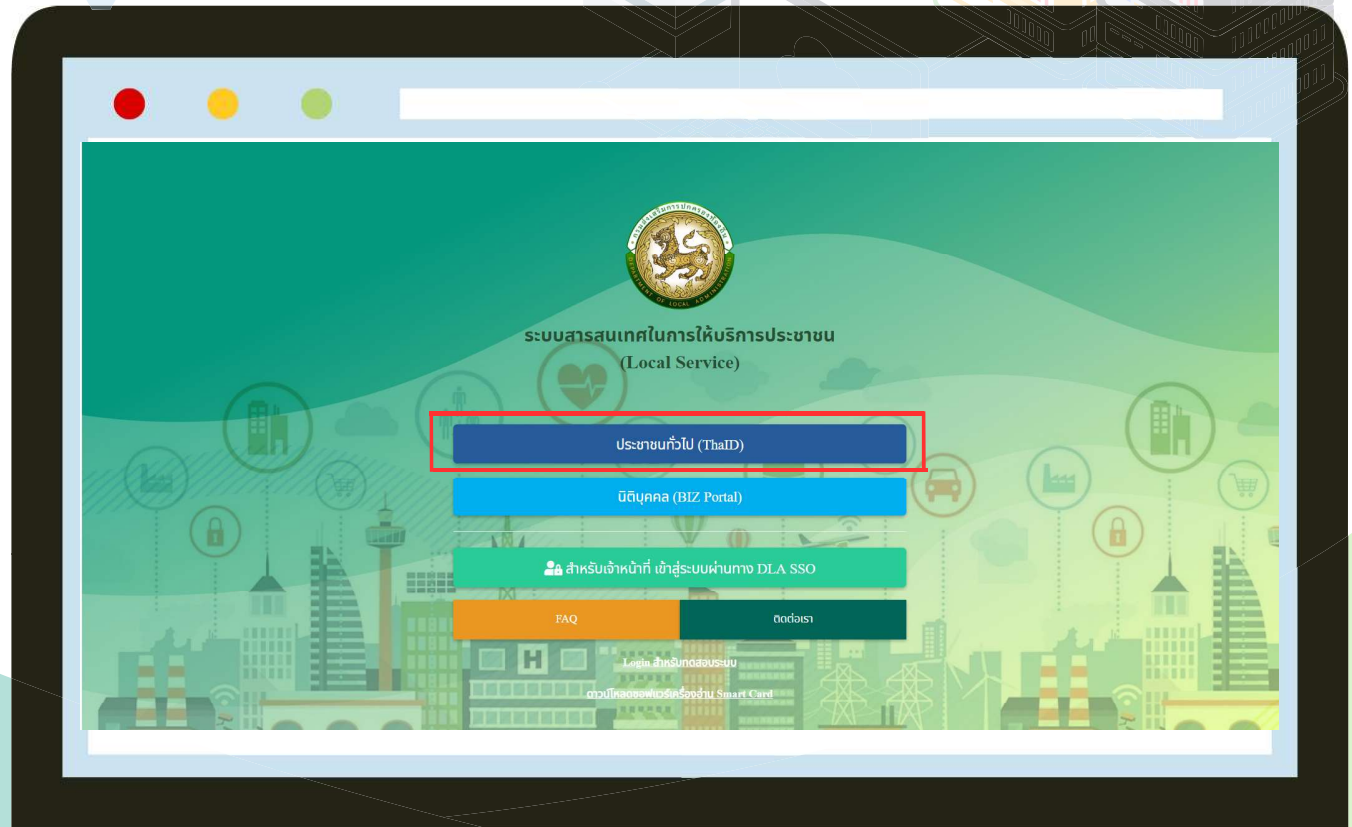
กรมส่งเสริมการปกครองท้องถิ่น
DEPARTMENT OF LOCAL ADMINISTRATION

ระบบสารสนเทศในการให้บริการประชาชน
(Local Service)

ประชาชนทั่วไป (ThaID)

นิติบุคคล (BIZ Portal)

สำหรับเจ้าหน้าที่ เข้าสู่ระบบผ่านทาง DLA SSO

FAQ

ติดต่อเรา

Login สำหรับทดสอบระบบ

ดาวน์โหลดซอฟต์แวร์เครื่องอ่าน Smart Card